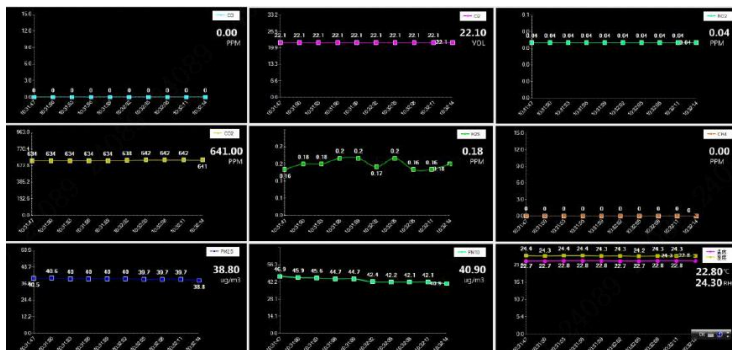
15.0
12.0
9.0
6.0
3.0
0.0
CO
0.00
PPM
0 0 0 0 0 0 0 0 0

33.2
26.6
19.9
13.3
6.6
0.0
O2
22.1 22.1 22.1 22.1 22.1 22.1 22.1 22.1 22.1
22.10
VOL

NO2
0.04 0.04 0.04 0.04 0.04 0.04 0.04 0.04 0.04
0.04
PPM

960.0
720.0
480.0
192.0
0.0
CO2
634 634 634 634 634 638 642 642 642 641
641.00
PPM

H2S
0.3
0.2
0.1
0.0
0.16 0.18 0.18 0.2 0.2 0.12 0.2 0.16 0.16 0.18
0.18
PPM

15.0
12.0
9.0
6.0
3.0
0.0
CH4
0 0 0 0 0 0 0 0 0
0.00
PPM

60.0
36.0
24.0
12.0
0.0
PM2.5
40.5 40.6 40 40 40 40 39.7 39.7 39.7 38.8
38.80
ug/m3

56.3
42.2
28.1
14.1
0.0
PM10
46.9 45.6 45.6 44.7 44.7 42.4 42.2 42.1 42.1
40.90
ug/m3

24.4 24.3 24.4 24.4 24.3 24.3 24.2 24.3 24.3
22.7 22.7 22.8 22.8 22.8 22.7 22.7 22.8 22.8
21.4
10.7
5.3
0.0
温度
湿度
22.80℃
24.30RH